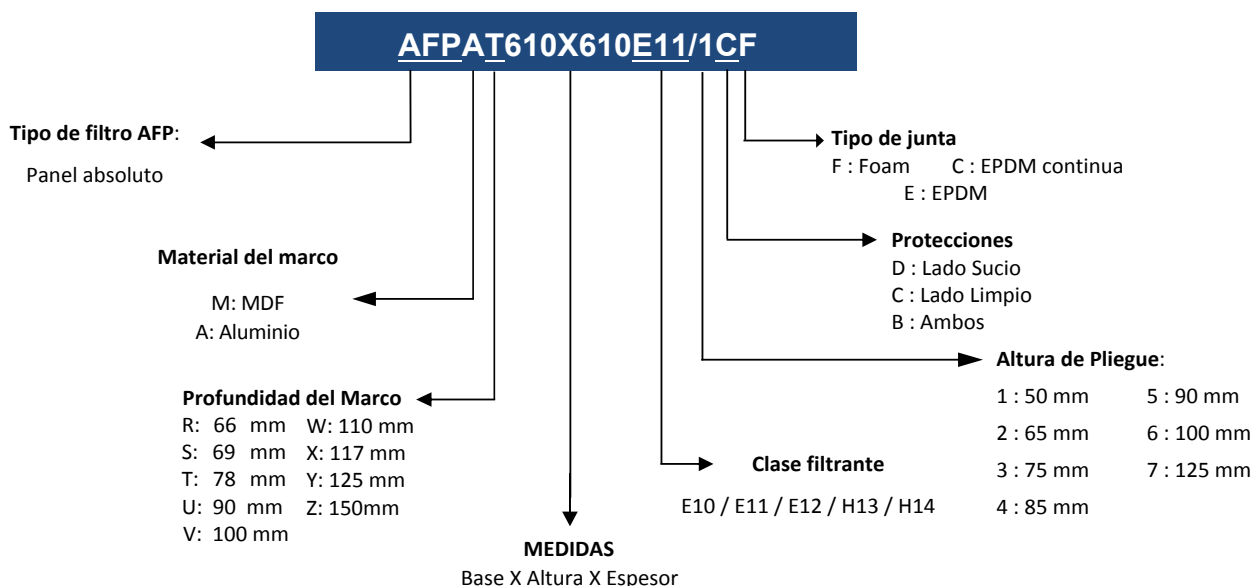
AFPAT610X610E11/1CF

Tipo de filtro AFP:

Panel absoluto

Tipo de junta
F : Foam C : EPDM continua
E : EPDM

Material del marco

M: MDF
A: Aluminio

Protecciones
D : Lado Sucio
C : Lado Limpio
B : Ambos

Altura de Pliegue:
1 : 50 mm 5 : 90 mm
2 : 65 mm 6 : 100 mm
3 : 75 mm 7 : 125 mm
4 : 85 mm

Profundidad del Marco
R: 66 mm W: 110 mm
S: 69 mm X: 117 mm
T: 78 mm Y: 125 mm
U: 90 mm Z: 150mm
V: 100 mm

Clase filtrante

E10 / E11 / E12 / H13 / H14

MEDIDAS
Base X Altura X Espesor